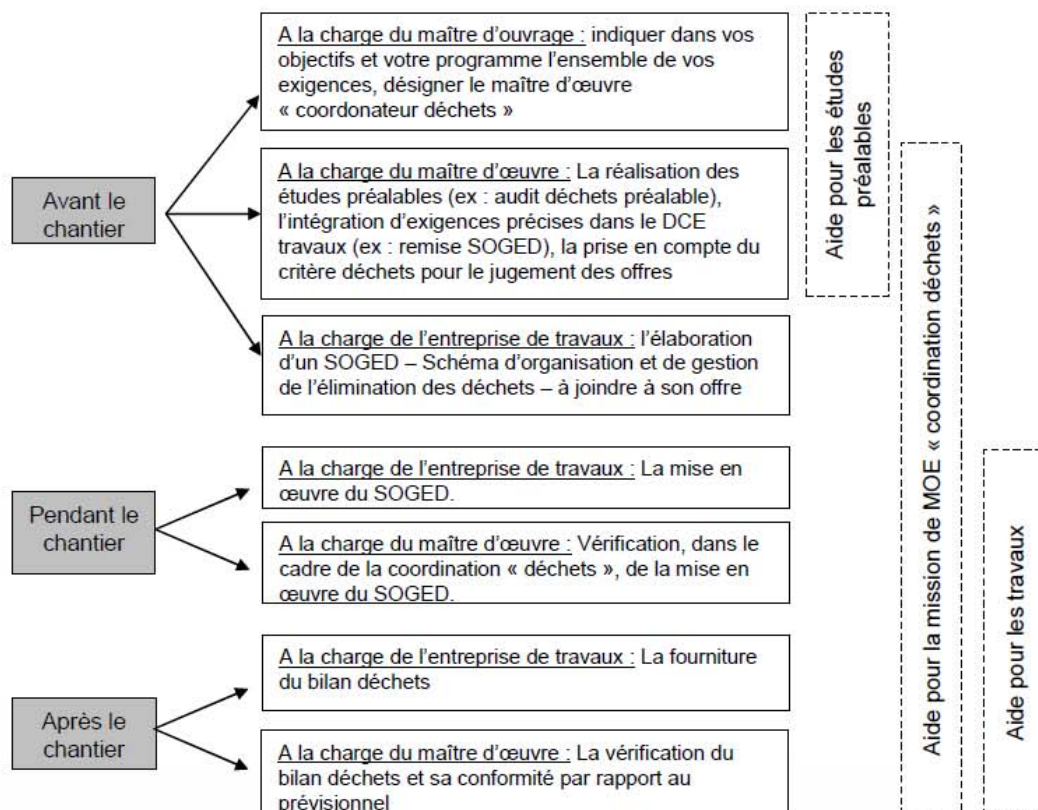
Avant le chantier

A la charge du maître d'ouvrage : indiquer dans vos objectifs et votre programme l'ensemble de vos exigences, désigner le maître d'œuvre « coordonateur déchets »

A la charge du maître d'œuvre : La réalisation des études préalables (ex : audit déchets préalable), l'intégration d'exigences précises dans le DCE travaux (ex : remise SOGED), la prise en compte du critère déchets pour le jugement des offres

A la charge de l'entreprise de travaux : l'élaboration d'un SOGED – Schéma d'organisation et de gestion de l'élimination des déchets – à joindre à son offre

Pendant le chantier

A la charge de l'entreprise de travaux : La mise en œuvre du SOGED.

A la charge du maître d'œuvre : Vérification, dans le cadre de la coordination « déchets », de la mise en œuvre du SOGED.

Après le chantier

A la charge de l'entreprise de travaux : La fourniture du bilan déchets

A la charge du maître d'œuvre : La vérification du bilan déchets et sa conformité par rapport au prévisionnel

Aide pour les études préalables

Aide pour la mission de MOE « coordination déchets »

Aide pour les travaux